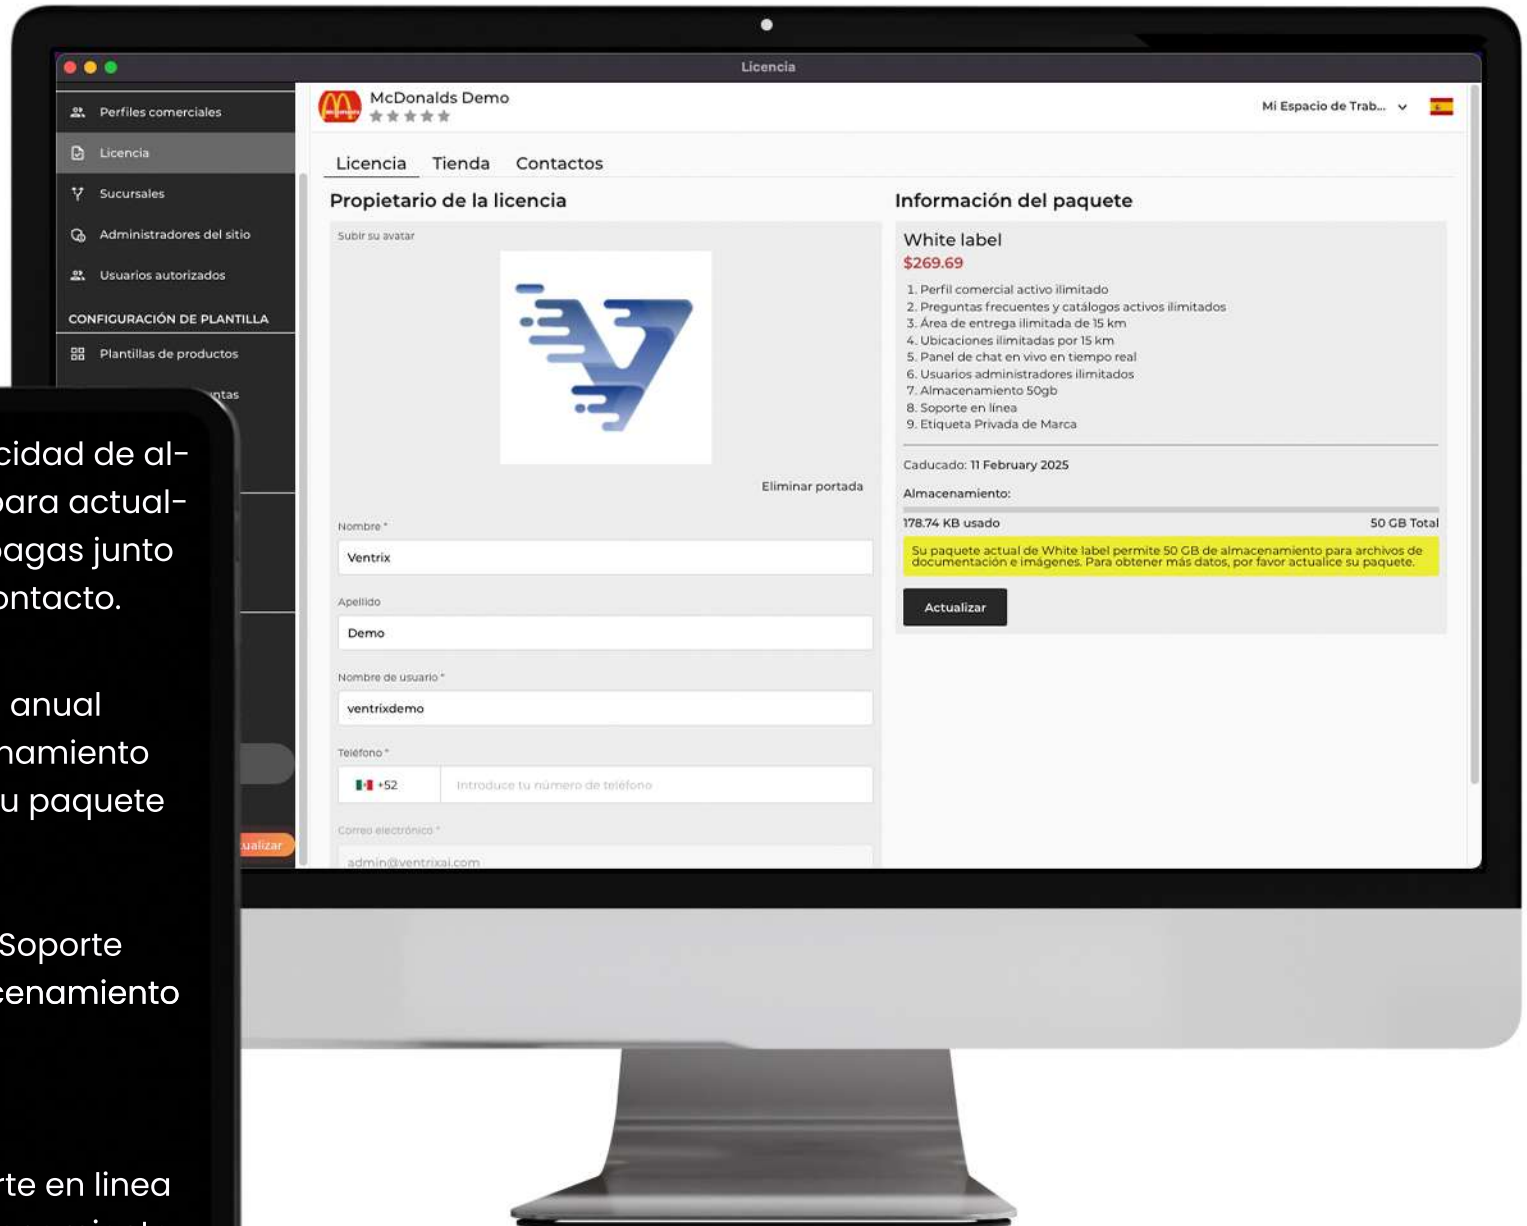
Licencia

Perfiles comerciales
Licencia
Sucursales
Administradores del sitio
Usuarios autorizados
CONFIGURACIÓN DE PLANTILLA
Plantillas de productos
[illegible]ntas

McDonalds Demo
★★★★★

Mi Espacio de Trab...

Licencia Tienda Contactos

Propietario de la licencia

Subir su avatar

Eliminar portada

Nombre *
Ventrix

Apellido
Demo

Nombre de usuario *
ventrixdemo

Teléfono *
+52 Introduce tu número de teléfono

Correo electrónico *
admin@ventrixai.com

Información del paquete

White label
$269.69

1. Perfil comercial activo ilimitado
2. Preguntas frecuentes y catálogos activos ilimitados
3. Área de entrega ilimitada de 15 km
4. Ubicaciones ilimitadas por 15 km
5. Panel de chat en vivo en tiempo real
6. Usuarios administradores ilimitados
7. Almacenamiento 50gb
8. Soporte en linea
9. Etiqueta Privada de Marca

Caducado: 11 February 2025

Almacenamiento:

178.74 KB usado 50 GB Total

Su paquete actual de White label permite 50 GB de almacenamiento para archivos de documentación e imágenes. Para obtener más datos, por favor actualice su paquete.

Actualizar

cidad de al-
para actual-
pagas junto
ontacto.

anual
namiento
u paquete

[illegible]ualizar

Soporte
cenamiento

rte en linea